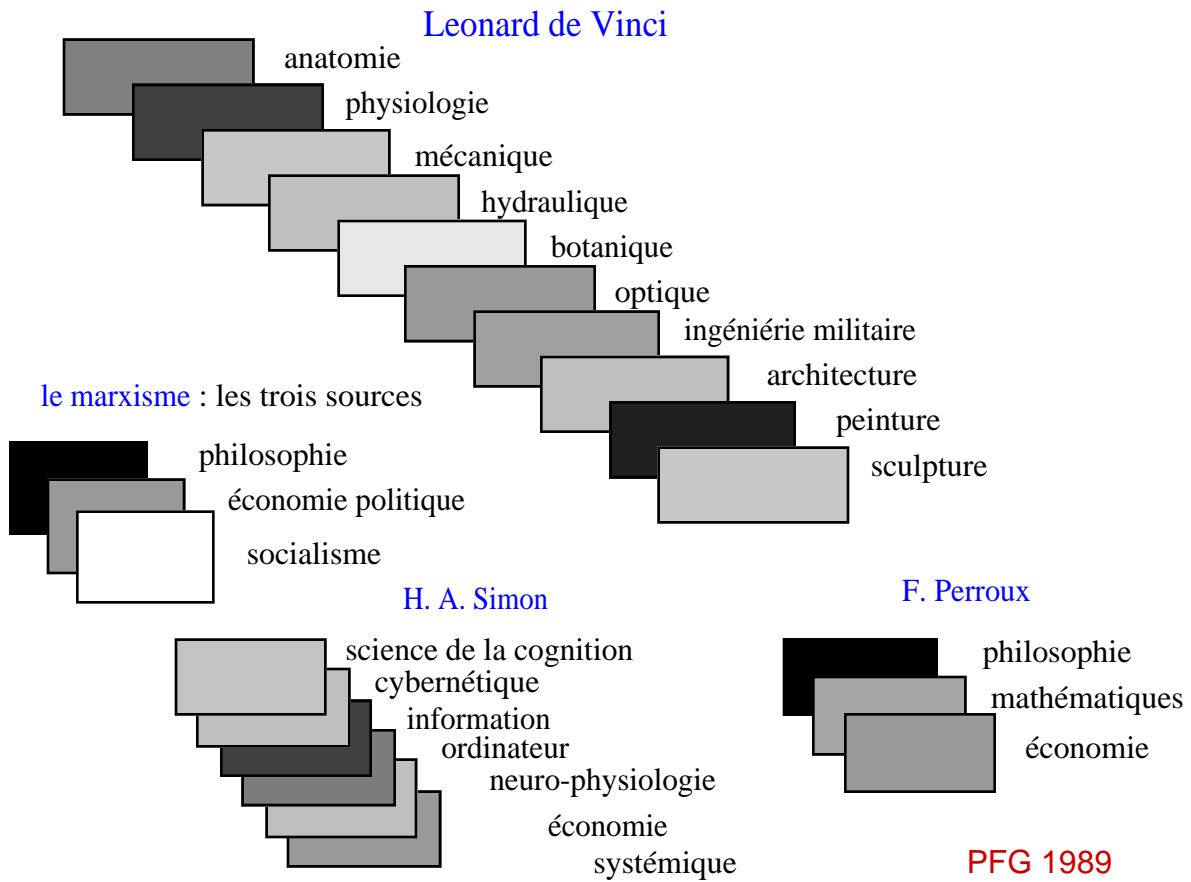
Leonard de Vinci

anatomie
physiologie
mécanique
hydraulique
botanique
optique
ingéniérie militaire
architecture
peinture
sculpture

le marxisme : les trois sources

philosophie
économie politique
socialisme

H. A. Simon

science de la cognition
cybernétique
information
ordinateur
neuro-physiologie
économie
systémique

F. Perroux

philosophie
mathématiques
économie

PFG 1989